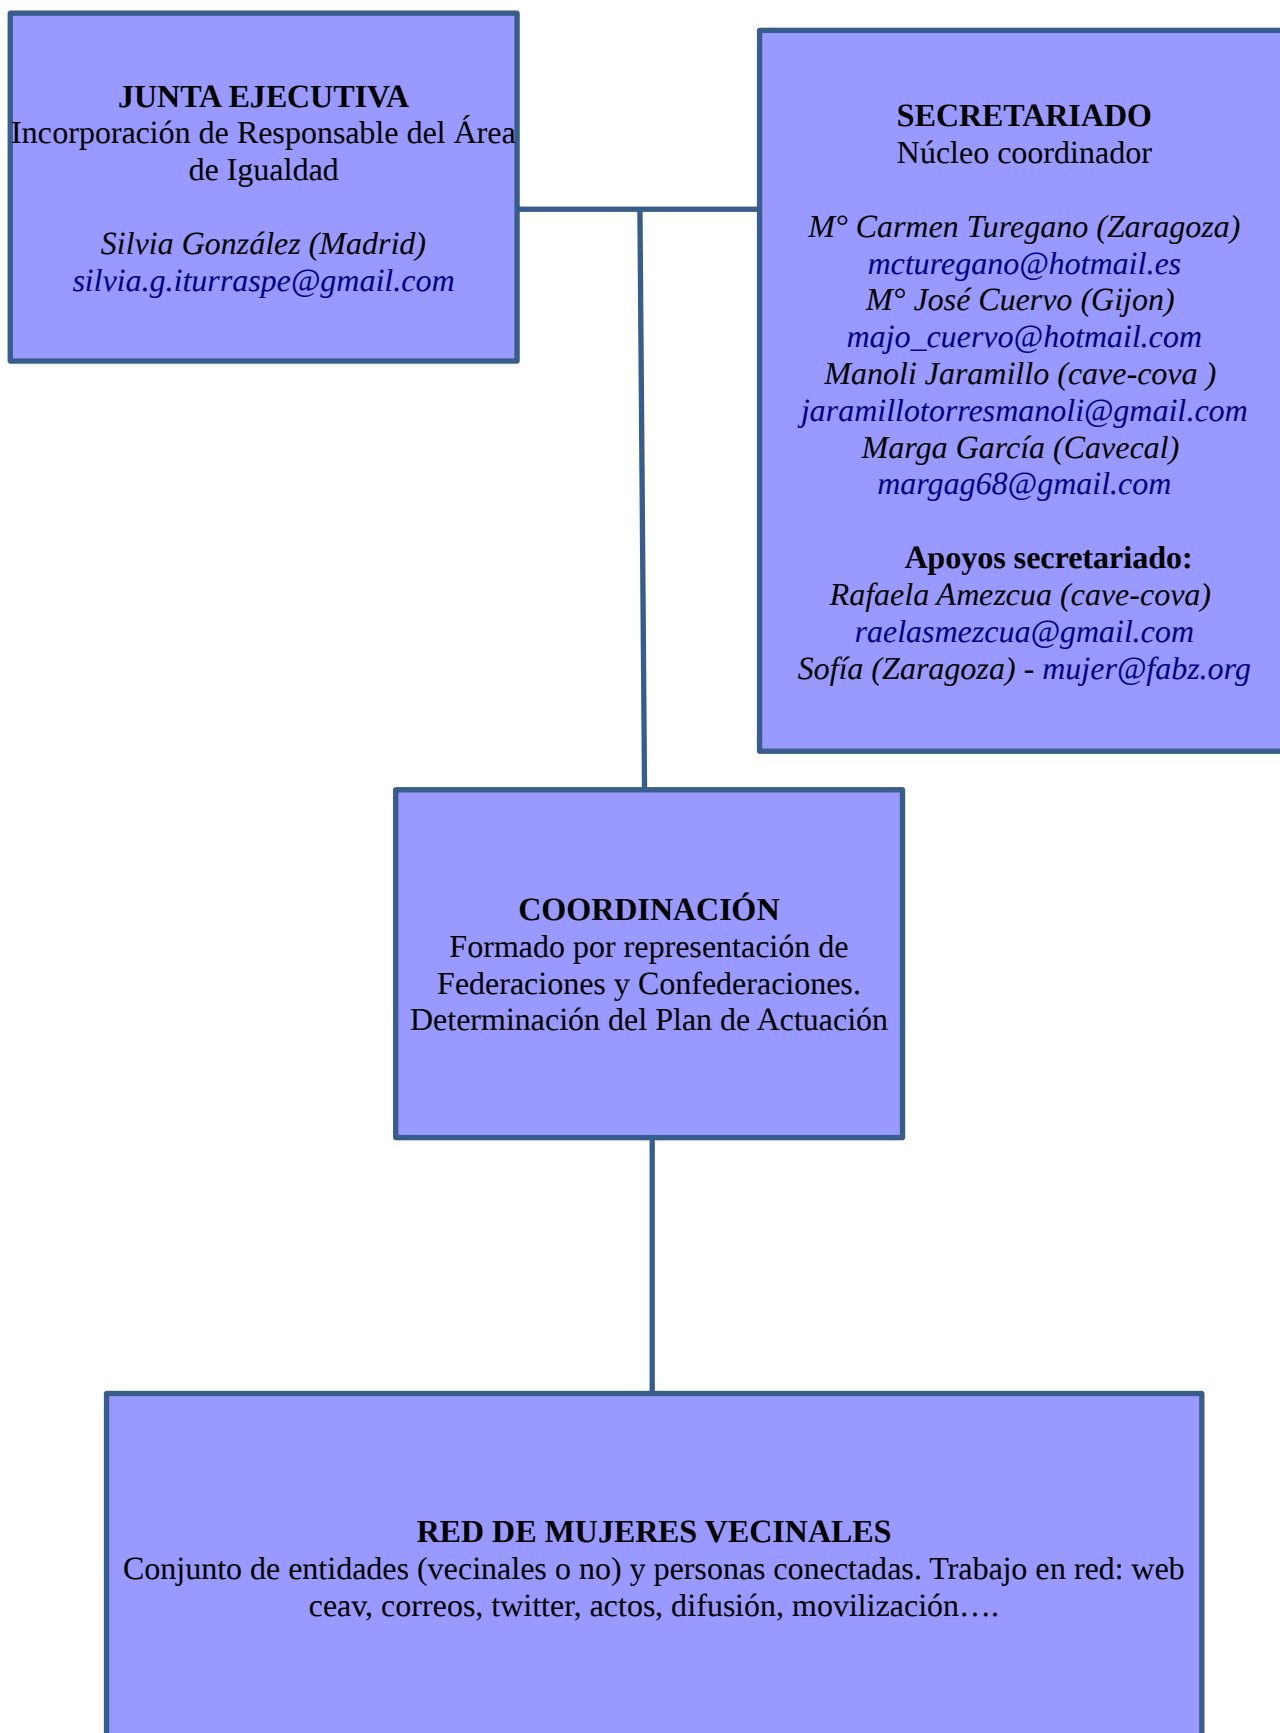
JUNTA EJECUTIVA
Incorporación de Responsable del Área de Igualdad

Silvia González (Madrid)
silvia.g.iturraspe@gmail.com

SECRETARIADO
Núcleo coordinador

M° Carmen Turegano (Zaragoza)
mcturegano@hotmail.es
M° José Cuervo (Gijon)
majo_cuervo@hotmail.com
Manoli Jaramillo (cave-cova )
jaramillotorresmanoli@gmail.com
Marga García (Cavecal)
margag68@gmail.com

Apoyos secretariado:
Rafaela Amezcua (cave-cova)
raelasmezcua@gmail.com
Sofía (Zaragoza) - mujer@fabz.org

COORDINACIÓN
Formado por representación de Federaciones y Confederaciones.
Determinación del Plan de Actuación

RED DE MUJERES VECINALES
Conjunto de entidades (vecinales o no) y personas conectadas. Trabajo en red: web ceav, correos, twitter, actos, difusión, movilización….